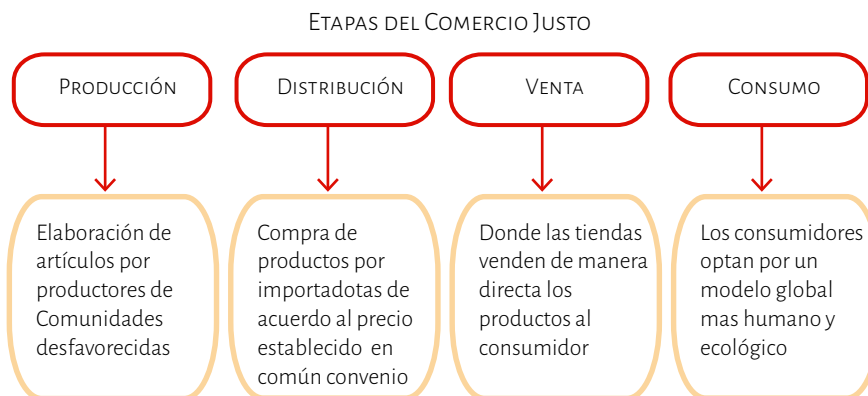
Etapas del Comercio Justo

Producción

Distribución

Venta

Consumo

Elaboración de artículos por productores de Comunidades desfavorecidas

Compra de productos por importadotas de acuerdo al precio establecido en común convenio

Donde las tiendas venden de manera directa los productos al consumidor

Los consumidores optan por un modelo global mas humano y ecológico